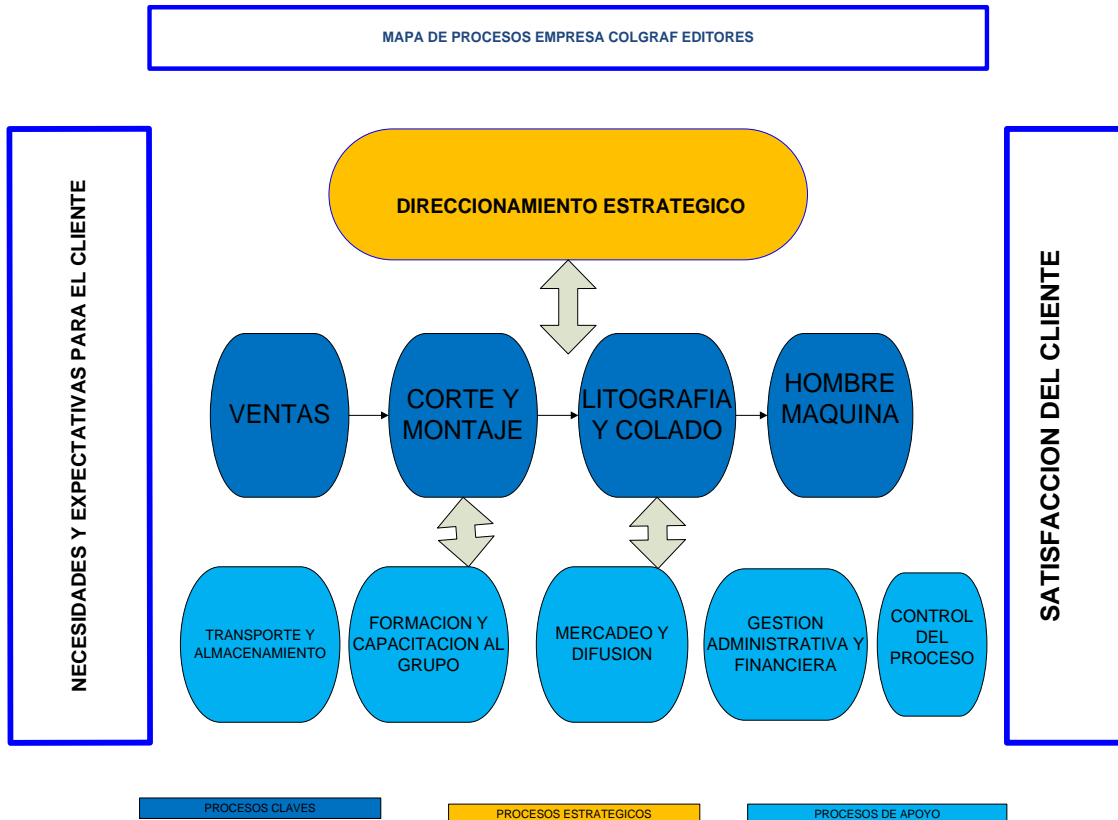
MAPA DE PROCESOS EMPRESA COLGRAF EDITORES

NECESIDADES Y EXPECTATIVAS PARA EL CLIENTE

DIRECCIONAMIENTO ESTRATEGICO

VENTAS

CORTE Y MONTAJE

LITOGRAFIA Y COLADO

HOMBRE MAQUINA

TRANSPORTE Y ALMACENAMIENTO

FORMACION Y CAPACITACION AL GRUPO

MERCADEO Y DIFUSION

GESTION ADMINISTRATIVA Y FINANCIERA

CONTROL DEL PROCESO

SATISFACCION DEL CLIENTE

PROCESOS CLAVES

PROCESOS ESTRATEGICOS

PROCESOS DE APOYO